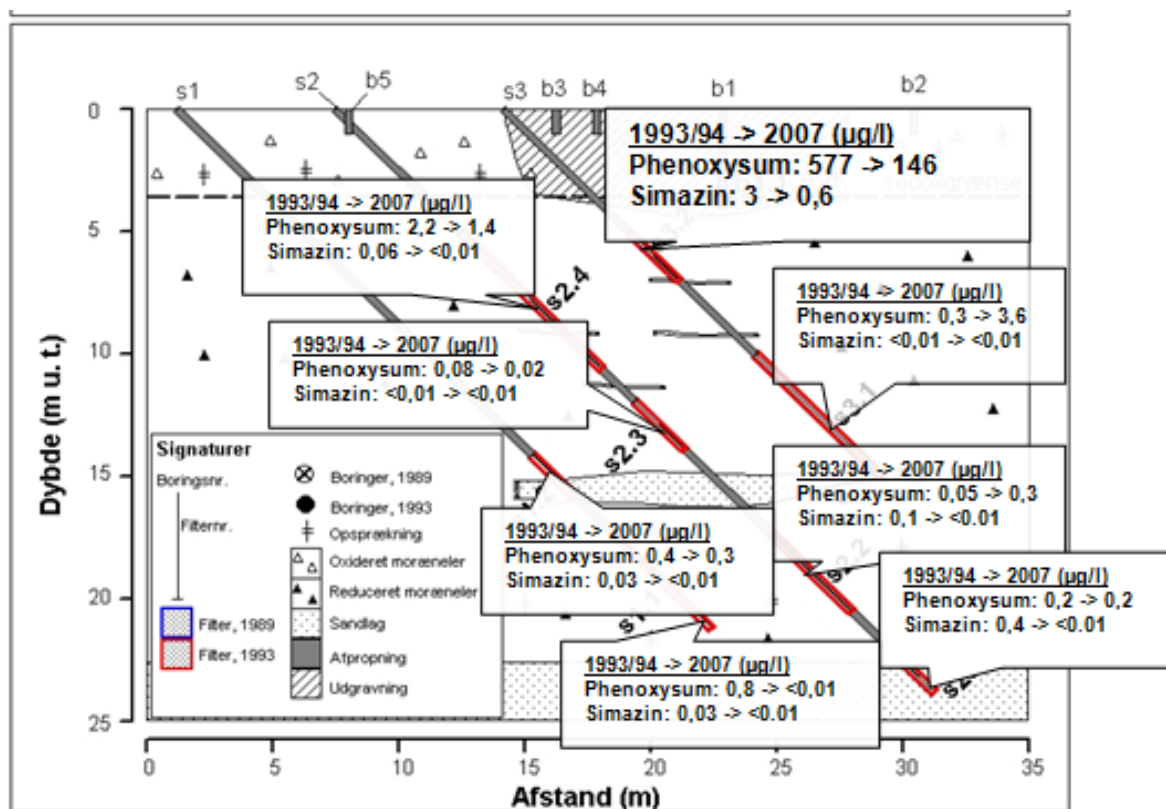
s1 s2 b5 s3 b3 b4 b1 b2

1993/94 -> 2007 (µg/l)
Phenoxysum: 577 -> 146
Simazin: 3 -> 0,6

redoxgrænse

1993/94 -> 2007 (µg/l)
Phenoxysum: 2,2 -> 1,4
Simazin: 0,06 -> <0,01

s2.4

1993/94 -> 2007 (µg/l)
Phenoxysum: 0,3 -> 3,6
Simazin: <0,01 -> <0,01

1993/94 -> 2007 (µg/l)
Phenoxysum: 0,08 -> 0,02
Simazin: <0,01 -> <0,01

s3.1

s2.3

1993/94 -> 2007 (µg/l)
Phenoxysum: 0,05 -> 0,3
Simazin: 0,1 -> <0,01

1993/94 -> 2007 (µg/l)
Phenoxysum: 0,4 -> 0,3
Simazin: 0,03 -> <0,01

s3.2

1993/94 -> 2007 (µg/l)
Phenoxysum: 0,2 -> 0,2
Simazin: 0,4 -> <0,01

1993/94 -> 2007 (µg/l)
Phenoxysum: 0,8 -> <0,01
Simazin: 0,03 -> <0,01

Signaturer
Boringsnr.
Filternr.
Boringer, 1989
Boringer, 1993
Opsprækning
Oxideret moræneler
Reduceret moræneler
Sandlag
Afpropning
Udgravning
Filter, 1989
Filter, 1993

Dybde (m u. t.)
0
5
10
15
20
25

0 5 10 15 20 25 30 35
Afstand (m)